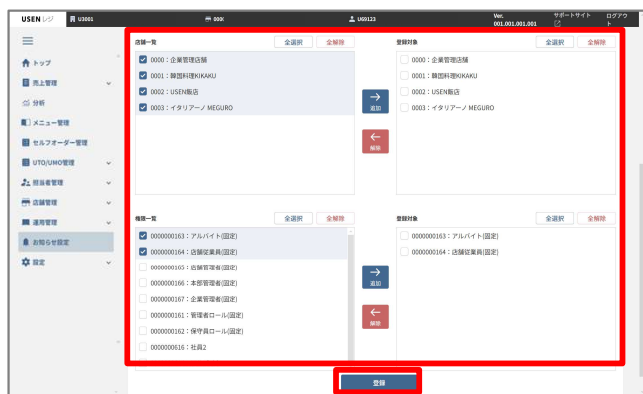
USEN レジ U3001 0000 U03123 Ver. 001.001.001.001 サポートサイト ログアウト

トップ
売上管理
分析
メニュー管理
セルフオーダー管理
UTO/UMO管理
担当者管理
店舗管理
運用管理
お知らせ設定
設定

店舗一覧
全選択 全解除
0000：企業管理店舗
0001：韓国料理KIKAKU
0002：USEN飯店
0003：イタリアーノ MEGURO

追加
解除

登録対象
全選択 全解除
0000：企業管理店舗
0001：韓国料理KIKAKU
0002：USEN飯店
0003：イタリアーノ MEGURO

権限一覧
全選択 全解除
0000000163：アルバイト(固定)
0000000164：店舗従業員(固定)
0000000165：店舗管理者(固定)
0000000166：本部管理者(固定)
0000000167：企業管理者(固定)
0000000161：管理者ロール(固定)
0000000162：保守員ロール(固定)
0000000616：社員2

追加
解除

登録対象
全選択 全解除
0000000163：アルバイト(固定)
0000000164：店舗従業員(固定)

登録